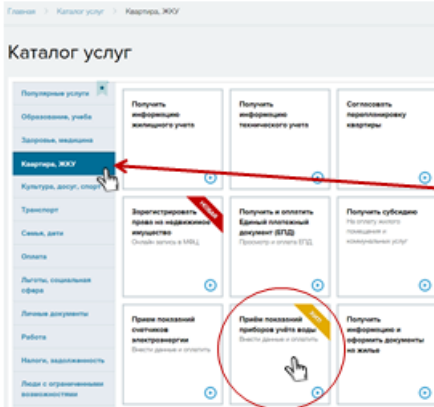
Главная > Каталог услуг > Квартира, ЖКУ

Каталог услуг

Популярные услуги
Образование, учеба
Здоровье, медицина
Квартира, ЖКУ
Культура, досуг, спорт
Транспорт
Семья, дети
Оплата
Льготы, социальная сфера
Личные документы
Работа
Налоги, задолженность
Люди с ограниченными возможностями

Получить информацию жилищного учета

Получить информацию технического учета

Согласовать перепланировку квартиры

Зарегистрировать права на недвижимое имущество
Онлайн запись в МФЦ
НОВОЕ

Получить и оплатить Единый платежный документ (ЕПД)
Просмотр и оплата ЕПД

Получить субсидию
На оплату жилого помещения и коммунальных услуг

Прием показаний счетчиков электроэнергии
Внести данные и оплатить

Приём показаний приборов учёта воды
Внести данные и оплатить
ХИТ

Получить информацию и оформить документы на жилье